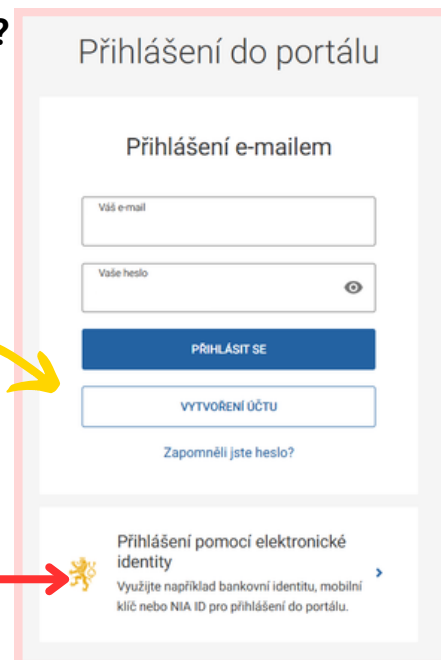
?

Přihlášení do portálu

Přihlášení e-mailem

Váš e-mail

Vaše heslo

PŘIHLÁSIT SE

VYTVOŘENÍ ÚČTU

Zapomněli jste heslo?

Přihlášení pomocí elektronické identity

Využijte například bankovní identitu, mobilní klíč nebo NIA ID pro přihlášení do portálu.